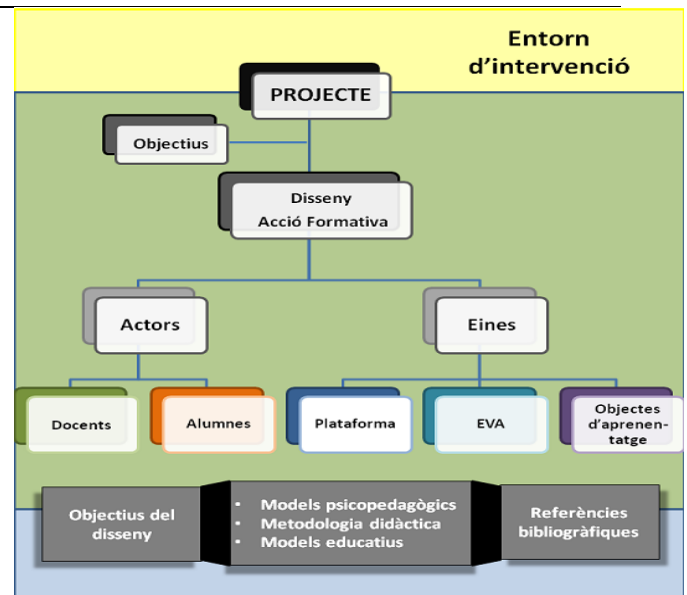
Entorn d'intervenció

PROJECTE

Objectius

Disseny
Acció Formativa

Actors

Eines

Docents

Alumnes

Plataforma

EVA

Objectes d'aprenentatge

Objectius del disseny

• Models psicopedagògics
• Metodologia didàctica
• Models educatius

Referències bibliogràfiques